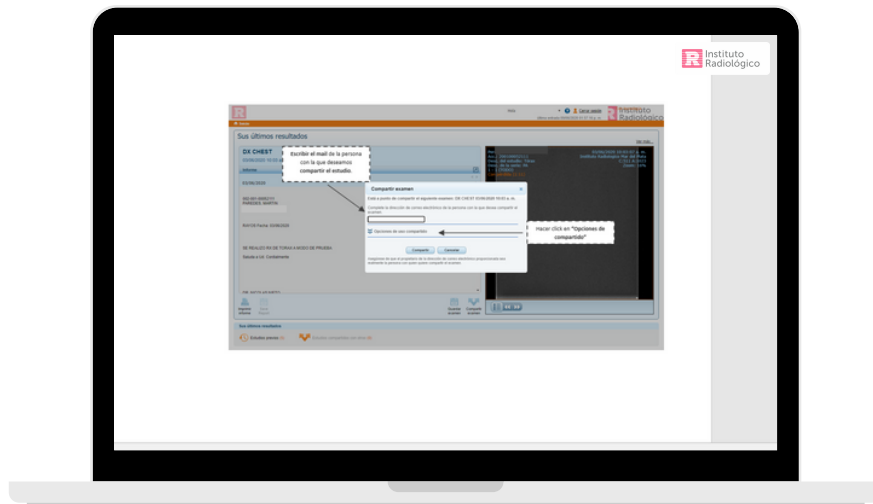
Instituto Radiológico

Instituto Radiológico

Sus últimos resultados

DX CHEST

Escribir el mail de la persona con la que deseamos compartir el estudio.

Compartir examen

Opciones de uso compartido

Compartir

Cancelar

Hacer click en "Opciones de compartido"

Sus últimos resultados